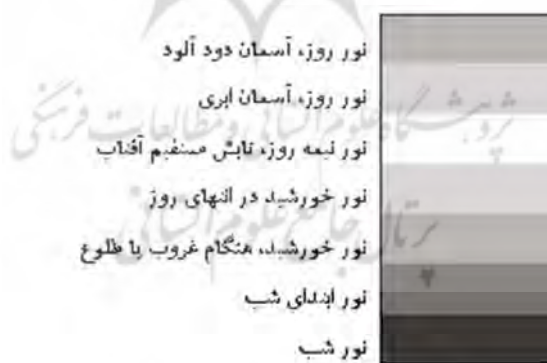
نور روز، آسمان دود آلود
نور روز، آسمان ابری
نور نیمه روز، تابش مستقیم آفتاب
نور خورشید در انتهای روز
نور خورشید، هنگام غروب یا طلوع
نور ابتدای شب
نور شب

پژوهشگاه علوم انسانی و مطالعات فرهنگی
پرتال جامع علوم انسانی